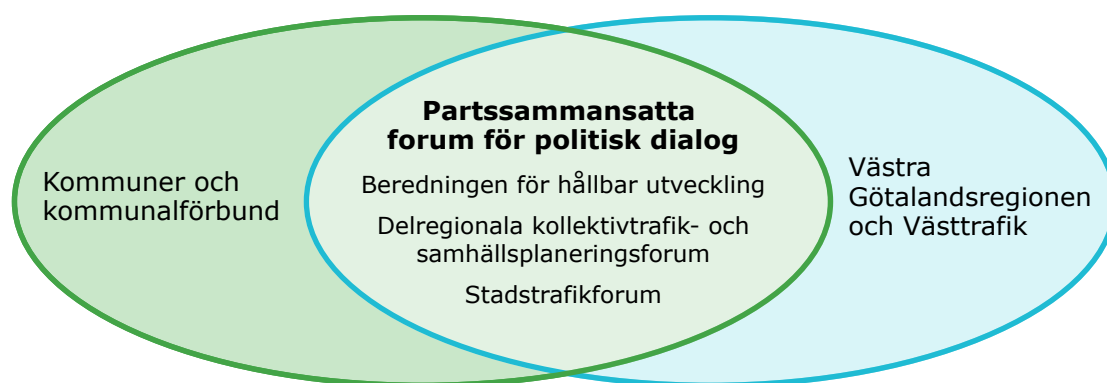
Kommuner och kommunalförbund

Partssammansatta forum för politisk dialog

Beredningen för hållbar utveckling

Delregionala kollektivtrafik- och samhällsplaneringsforum

Stadstrafikforum

Västra Götalandsregionen och Västtrafik